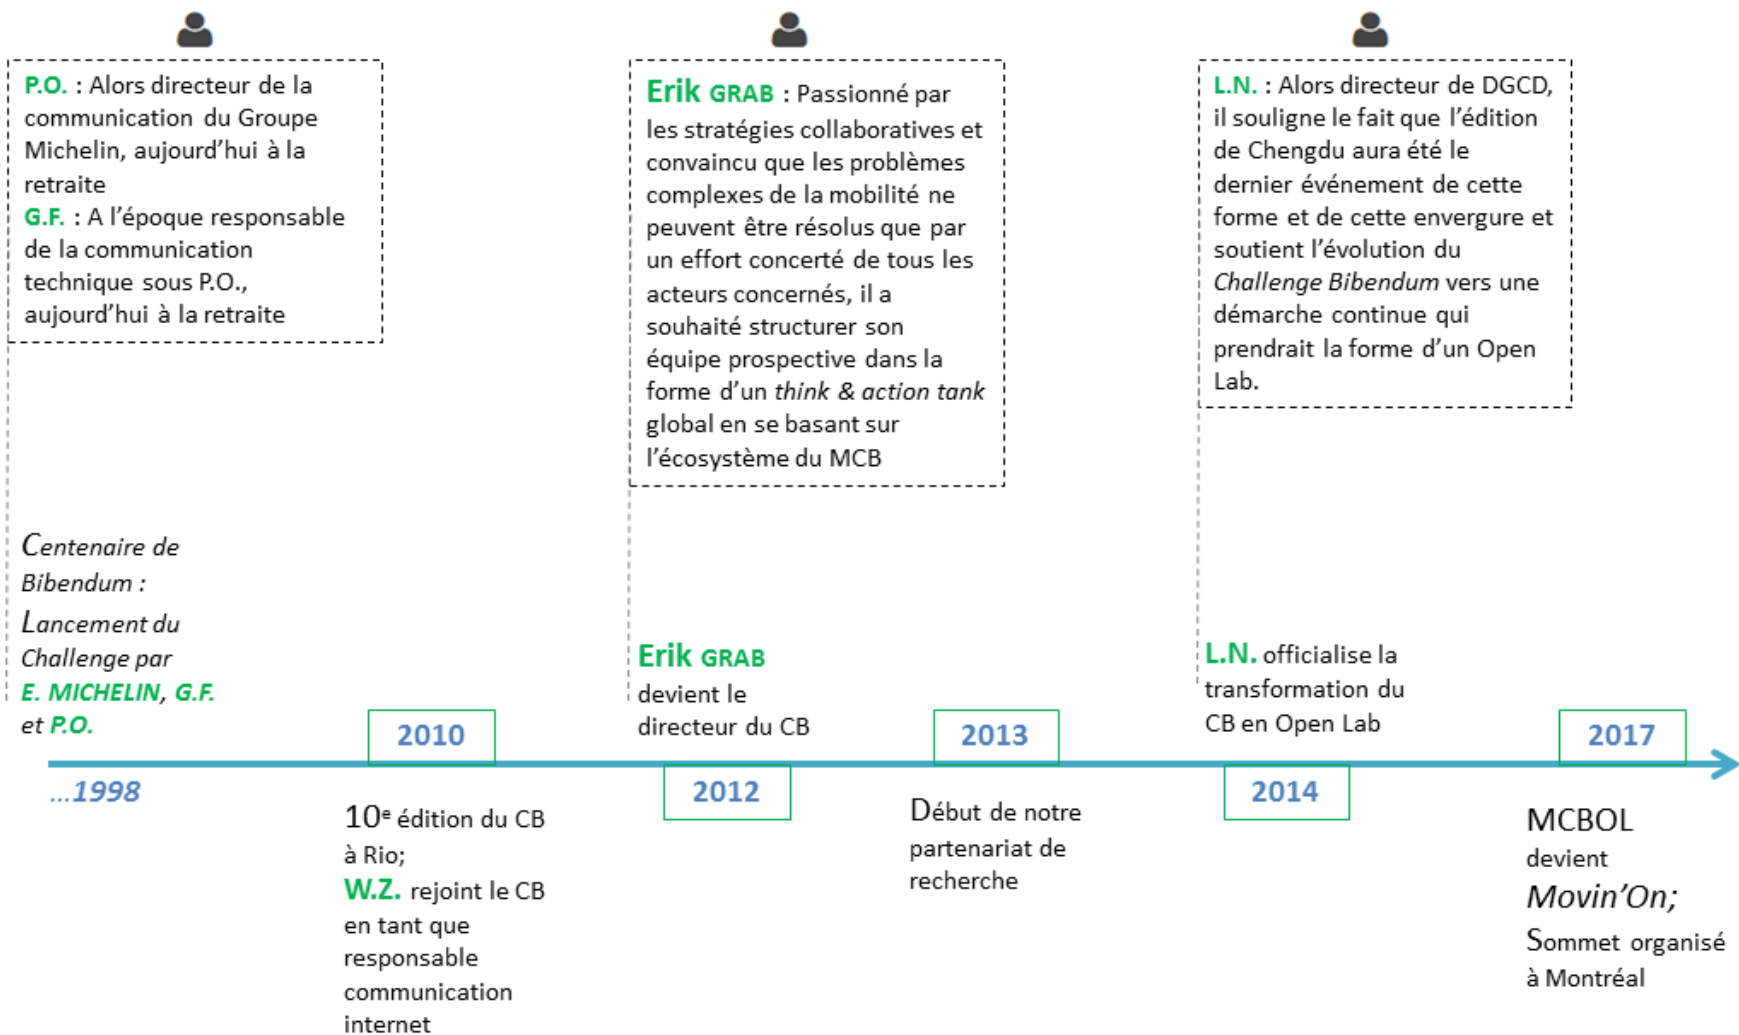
P.O. : Alors directeur de la communication du Groupe Michelin, aujourd'hui à la retraite
G.F. : A l'époque responsable de la communication technique sous P.O., aujourd'hui à la retraite

Erik GRAB : Passionné par les stratégies collaboratives et convaincu que les problèmes complexes de la mobilité ne peuvent être résolus que par un effort concerté de tous les acteurs concernés, il a souhaité structurer son équipe prospective dans la forme d'un think & action tank global en se basant sur l'écosystème du MCB

L.N. : Alors directeur de DGCD, il souligne le fait que l'édition de Chengdu aura été le dernier événement de cette forme et de cette envergure et soutient l'évolution du Challenge Bibendum vers une démarche continue qui prendrait la forme d'un Open Lab.

Centenaire de Bibendum : Lancement du Challenge par E. MICHELIN, G.F. et P.O.

Erik GRAB devient le directeur du CB

L.N. officialise la transformation du CB en Open Lab

2010

2013

2017

...1998

2012

2014

10$^e$ édition du CB à Rio;
W.Z. rejoint le CB en tant que responsable communication internet

Début de notre partenariat de recherche

MCBOL devient Movin'On;
Sommet organisé à Montréal